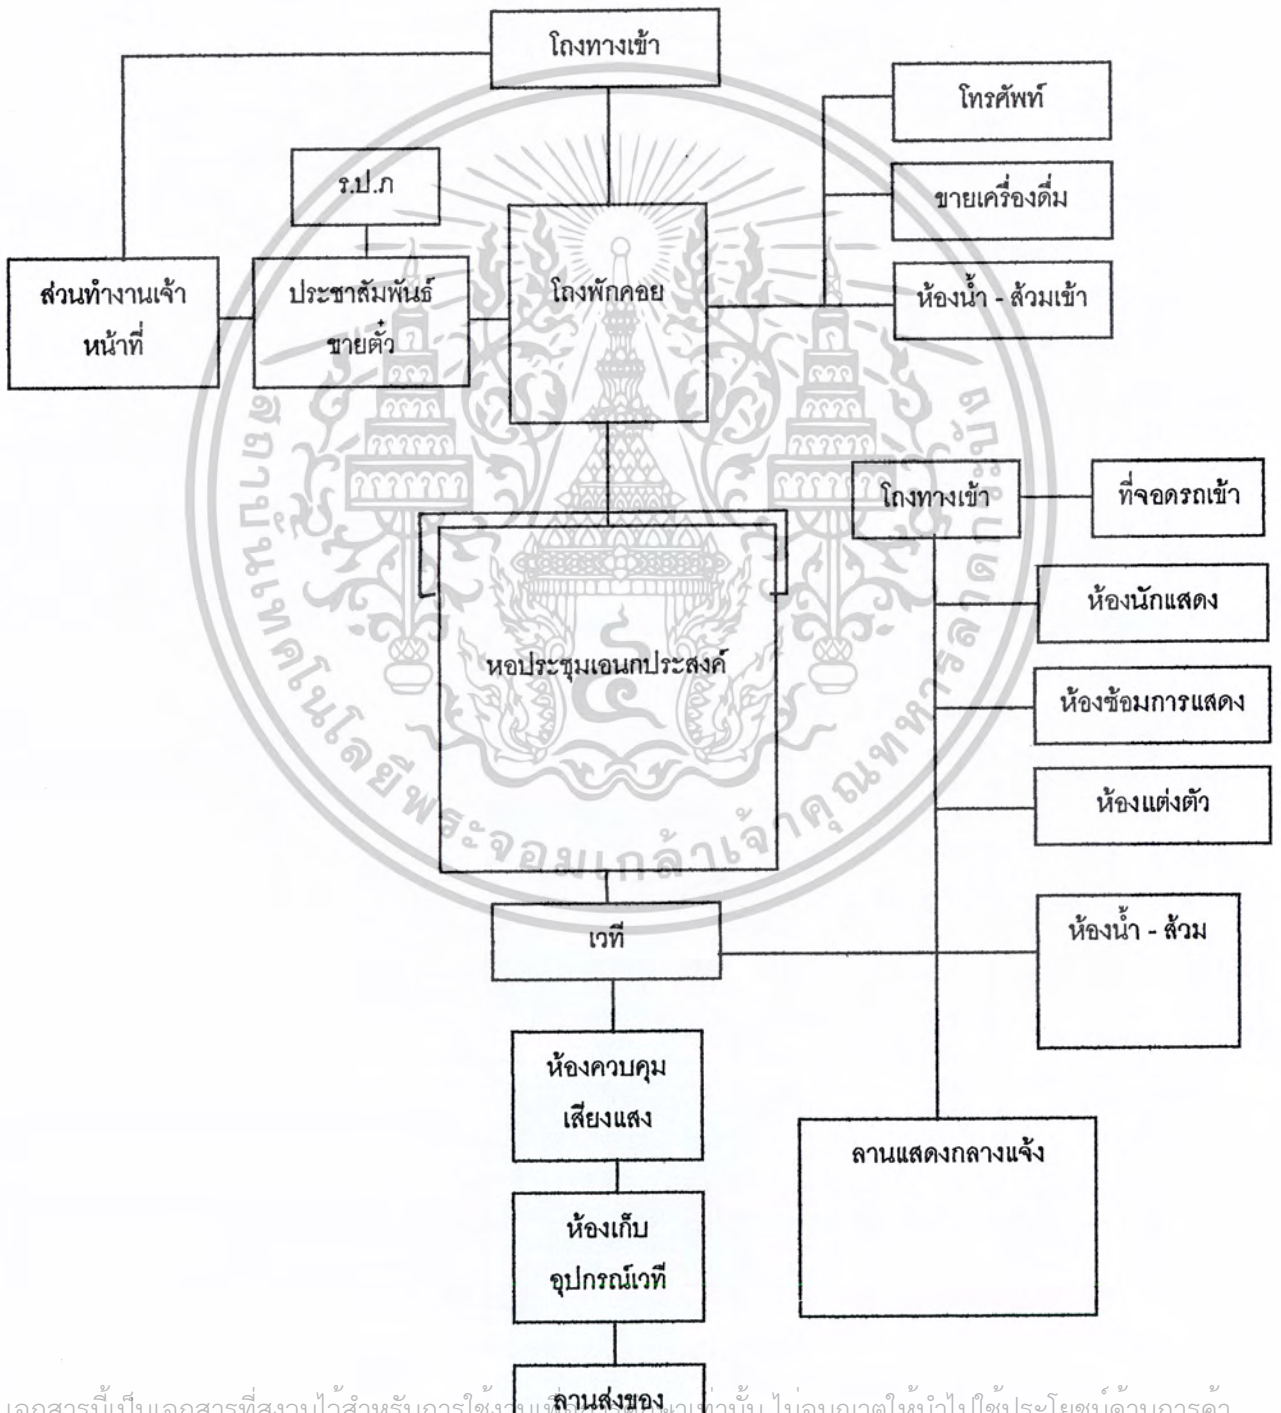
โถงทางเข้า

โทรศัพท์

ร.ป.ภ

ขายเครื่องดื่ม

ส่วนทำงานเจ้าหน้าที่

ประชาสัมพันธ์ ขายตั๋ว

โถงพักคอย

ห้องน้ำ - ส้วมเข้า

สถาบันเทคโนโลยีพระจอมเกล้าเจ้าคุณทหารลาดกระบัง

โถงทางเข้า

ที่จอดรถเข้า

ห้องนักแสดง

หอประชุมเอนกประสงค์

ห้องซ้อมการแสดง

ห้องแต่งตัว

เวที

ห้องน้ำ - ส้วม

ห้องควบคุม เสียงแสง

ลานแสดงกลางแจ้ง

ห้องเก็บ อุปกรณ์เวที

ลานส่งของ

เอกสารนี้เป็นเอกสารที่สงวนไว้สำหรับการใช้งาน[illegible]เท่านั้น ไม่อนุญาตให้นำไปใช้ประโยชน์ด้านการค้า